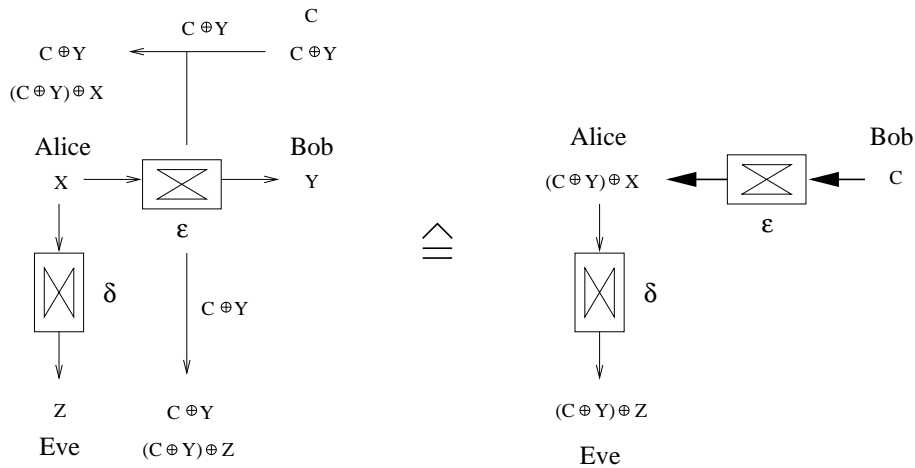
$C \oplus Y$

$C$

$C \oplus Y$

$C \oplus Y$

$(C \oplus Y) \oplus X$

Alice

Bob

X

Y

$\varepsilon$

$\delta$

$C \oplus Y$

Z

$C \oplus Y$

$(C \oplus Y) \oplus Z$

Eve

$\hat{=}$

Alice

Bob

$(C \oplus Y) \oplus X$

C

$\varepsilon$

$\delta$

$(C \oplus Y) \oplus Z$

Eve